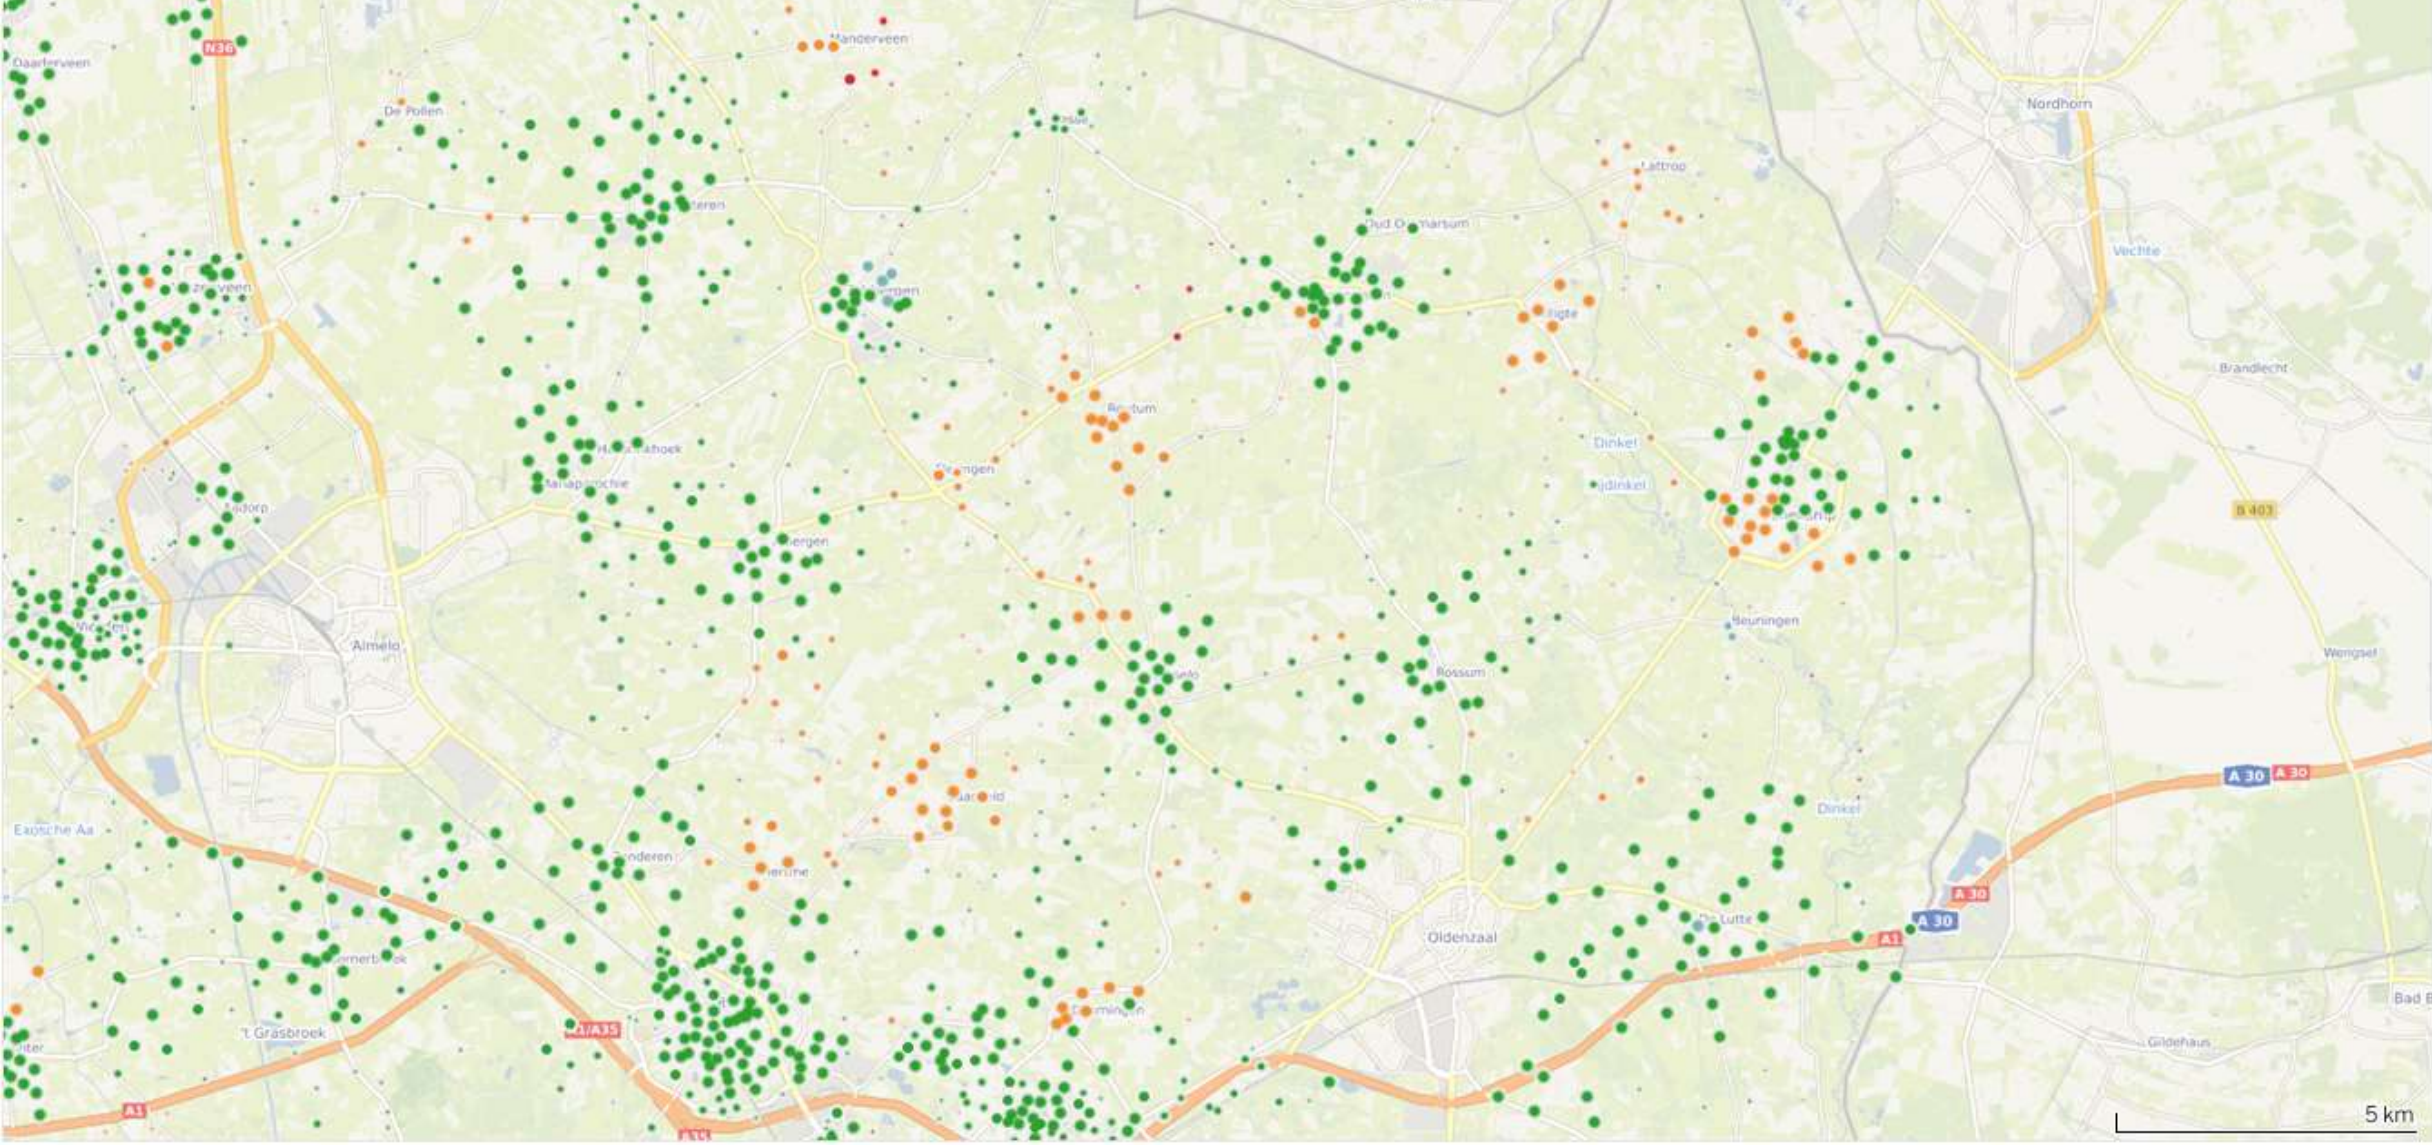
N36
Daarlerveen
Manderveen
De Pollen
Nordhorn
Lattrop
Oud Ootmarsum
Vechte
Fleringen
Agelo
Brandlecht
Borntum
Dinkel
Harbrinkhoek
Mariaparochie
Weerselo
Tilligte
Vasse
B 403
Rossum
Beuningen
Almelo
Nordhorn
Wengsel
A 30
A 30
Exosche Aa
Hertme
Dinkel
A 30
A 30
A1
De Lutte
Oldenzaal
Bornerbroek
A1/A35
't Grasbroek
Gildehaus
Bad B
A1
A35
5 km